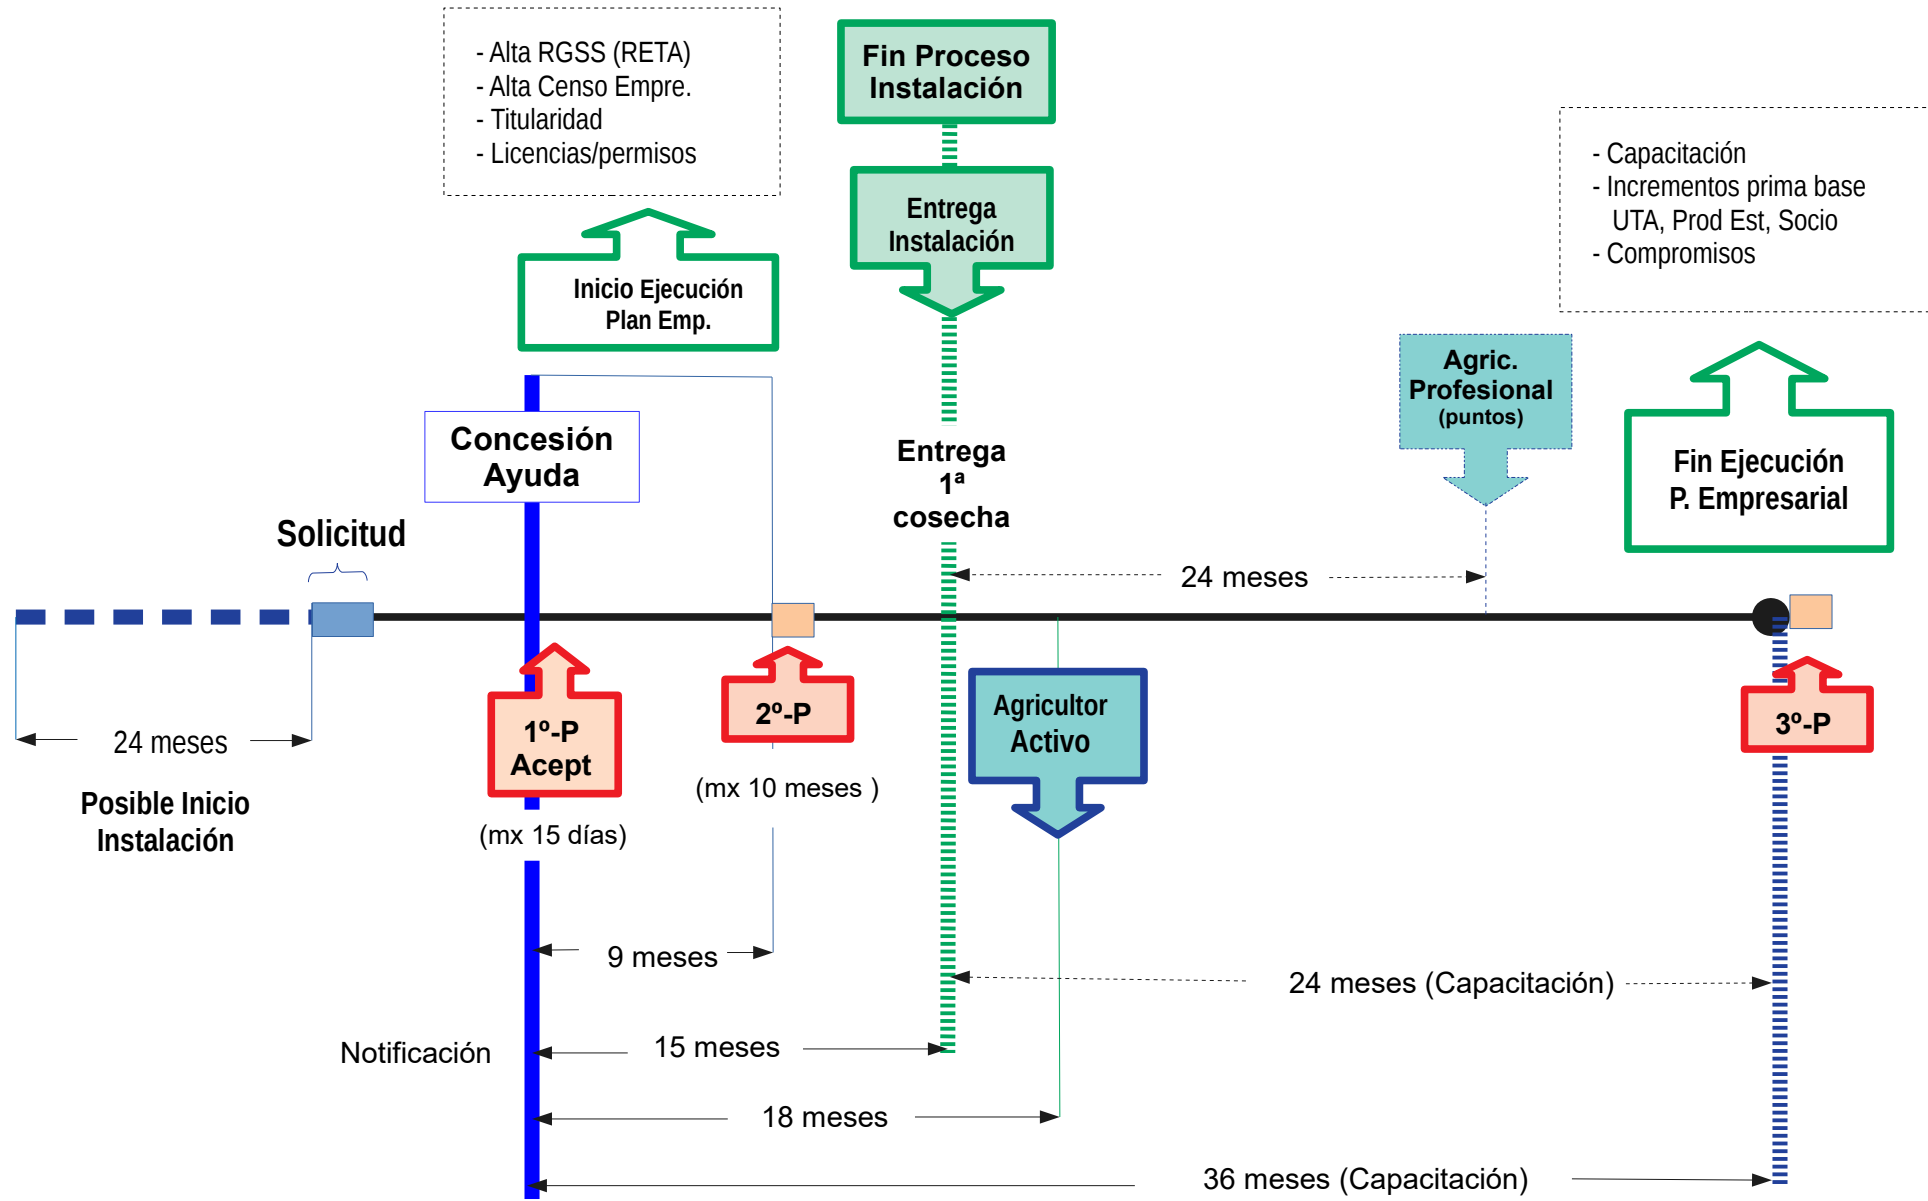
- Alta RGSS (RETA)
- Alta Censo Empre.
- Titularidad
- Licencias/permisos

Fin Proceso Instalación

Entrega Instalación

- Capacitación
- Incrementos prima base UTA, Prod Est, Socio
- Compromisos

Inicio Ejecución Plan Emp.

Agric. Profesional (puntos)

Concesión Ayuda

Entrega 1ª cosecha

Fin Ejecución P. Empresarial

Solicitud

24 meses

1º-P Acept

2º-P

Agricultor Activo

3º-P

24 meses

Posible Inicio Instalación

(mx 10 meses )

(mx 15 días)

9 meses

24 meses (Capacitación)

Notificación

15 meses

18 meses

36 meses (Capacitación)